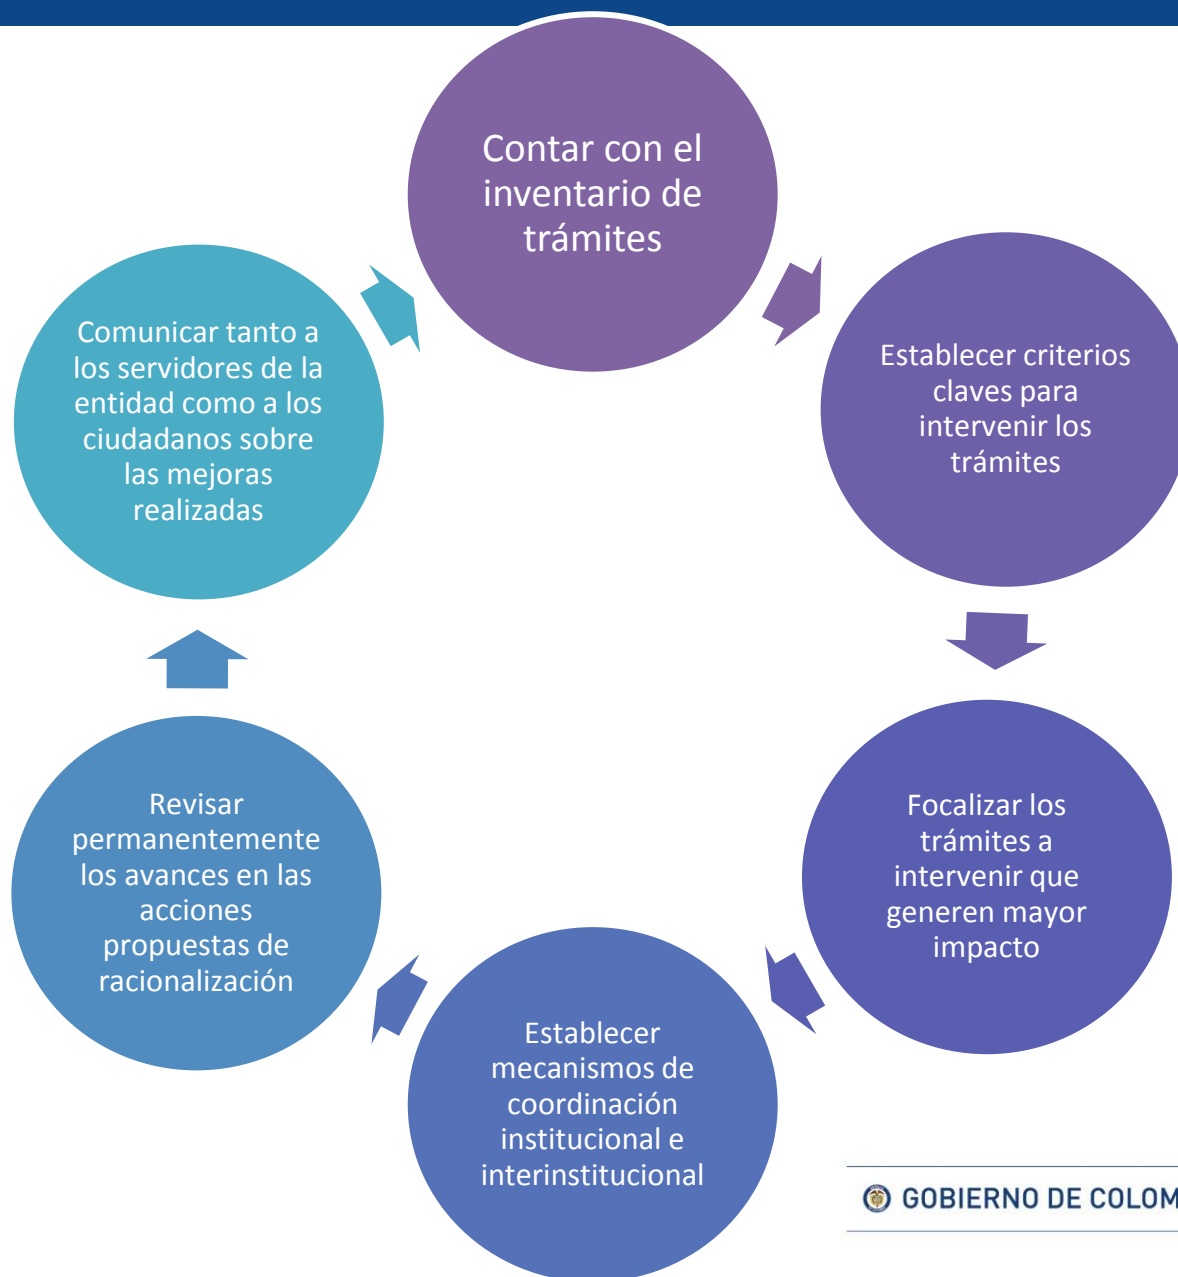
Contar con el inventario de trámites

Establecer criterios claves para intervenir los trámites

Focalizar los trámites a intervenir que generen mayor impacto

Establecer mecanismos de coordinación institucional e interinstitucional

Revisar permanentemente los avances en las acciones propuestas de racionalización

Comunicar tanto a los servidores de la entidad como a los ciudadanos sobre las mejoras realizadas

GOBIERNO DE COLOM